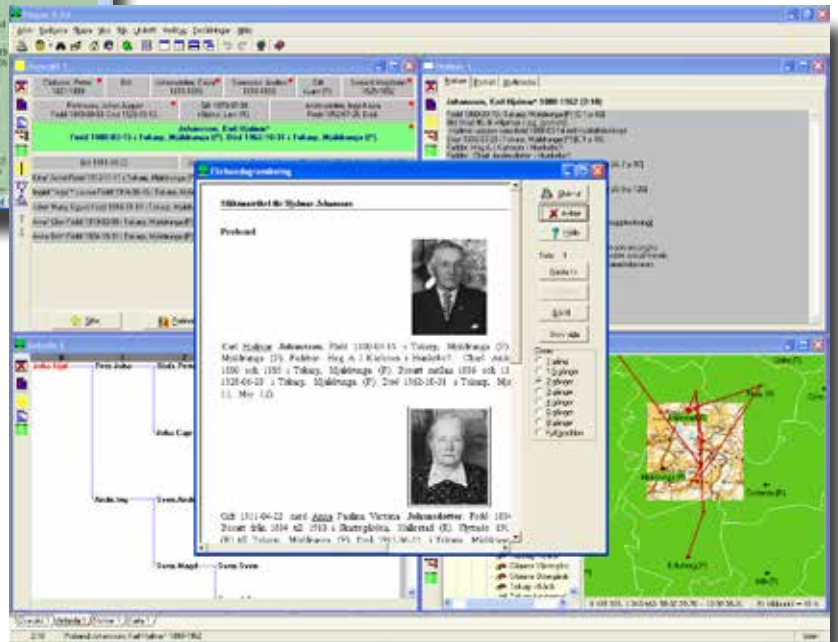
Johansson, Karl Hjalmar*
Född 1880-03-15 i Tokarp, Mjölkeryd (F). Död 1962-10-31 i Tokarp, Mjölkeryd (F)

Johansson, Karl Hjalmar* 1880-1962 (3:18)

Förhandsgranskning

Släktutredning för Hjalmar Johansson

Proband

Karl Hjalmar Johansson. Född 1880-03-15 i Tokarp, Mjölkeryd (F), Mjölkeryd (F). Fadder: Hag A J Karlsson i Hulebo? Bosatt mellan 1880 och 1926-06-23 i Tokarp, Mjölkeryd (F). Död 1962-10-31 i Tokarp, Mjö

Gift 1911-04-22 med Anna Paulina Victoria Johansdotter. Född 1884 Bosatt från 1884 till 1910 i Skattegården, Hallerud (E).

Skriv ut
Avsluta
Hjälp
Sida: 1
Nästa >>
Spara
Stora sidor

Visa

Ny

Oskarshamn
Mjölkeryd

Antavla 1
Andra Fadl
Fredr.Johan
Svea Andr
Svea Magd
Svea Svea

Antavla 1
Utrikesanteckning 1
Fästbok 1
Karta 1